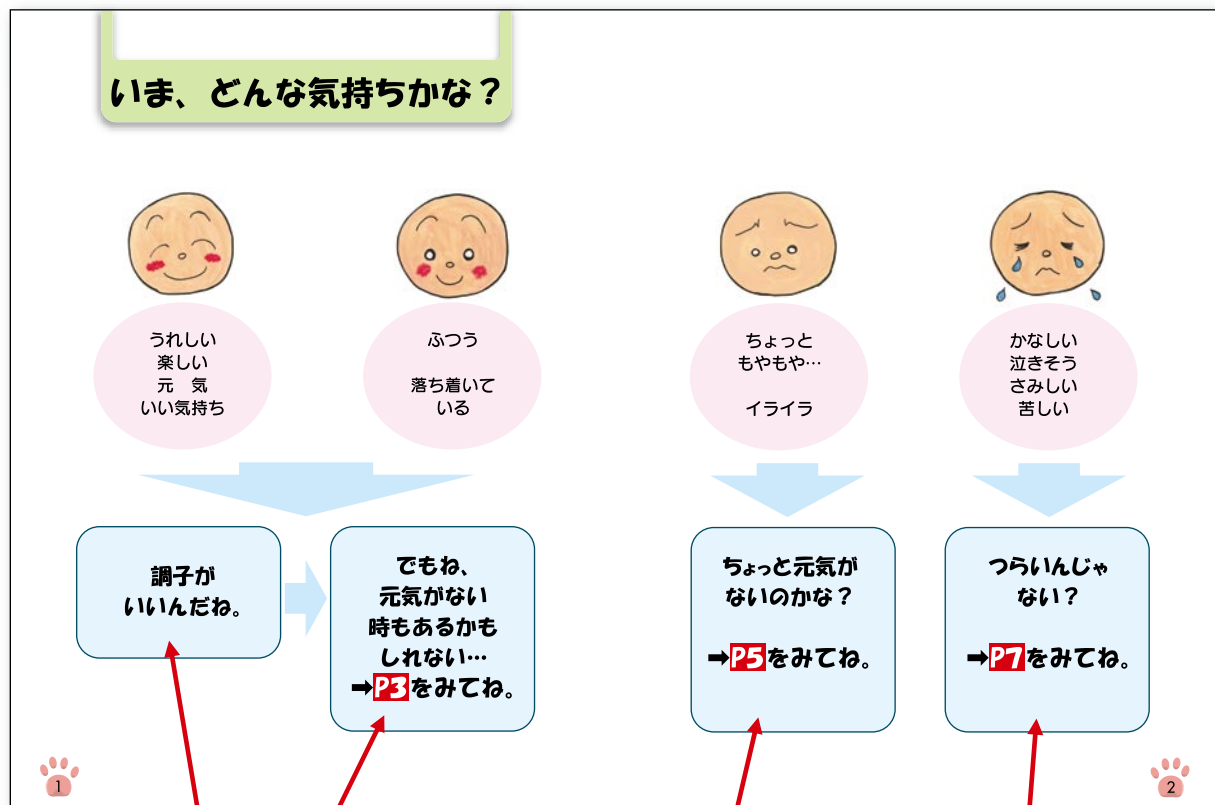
いま、どんな気持ちかな？

うれしい
楽しい
元　気
いい気持ち

ふつう

落ち着いて
いる

ちょっと
もやもや…

イライラ

かなしい
泣きそう
さみしい
苦しい

調子が
いいんだね。

でもね、
元気がない
時もあるかも
しれない…
➡P3をみてね。

ちょっと元気が
ないのかな？

➡P5をみてね。

つらいんじゃ
ない？

➡P7をみてね。

1

2